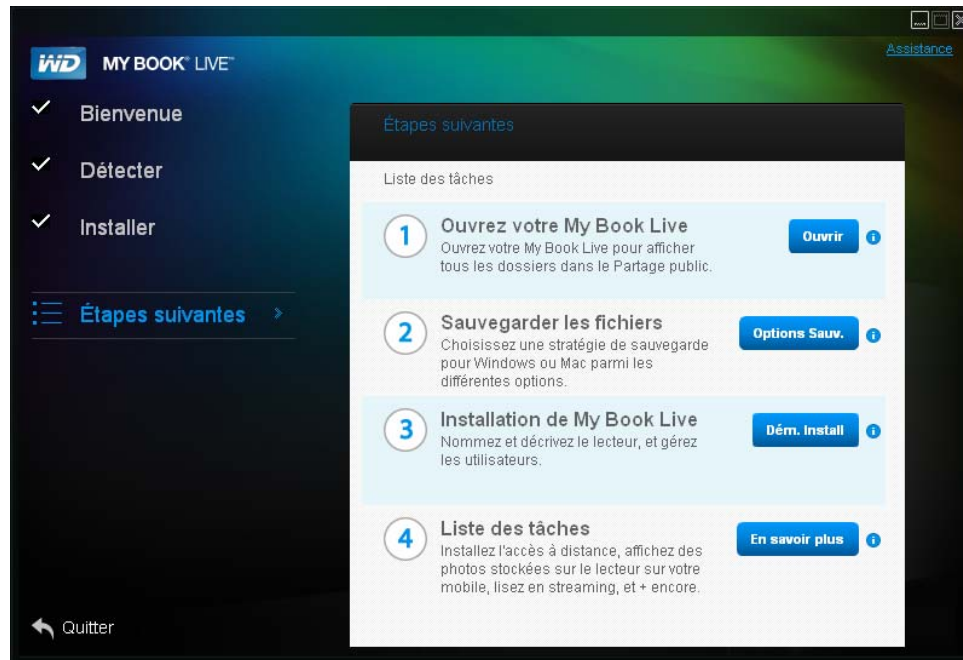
WD MY BOOK® LIVE™

Assistance

✓ Bienvenue

✓ Détecter

✓ Installer

Étapes suivantes ›

Quitter

Étapes suivantes

Liste des tâches

1 Ouvrez votre My Book Live
Ouvrez votre My Book Live pour afficher tous les dossiers dans le Partage public.
Ouvrir

2 Sauvegarder les fichiers
Choisissez une stratégie de sauvegarde pour Windows ou Mac parmi les différentes options.
Options Sauv.

3 Installation de My Book Live
Nommez et décrivez le lecteur, et gérez les utilisateurs.
Dém. Install

4 Liste des tâches
Installez l'accès à distance, affichez des photos stockées sur le lecteur sur votre mobile, lisez en streaming, et + encore.
En savoir plus